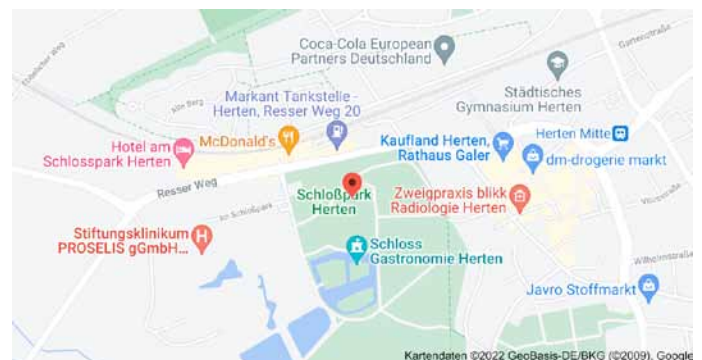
Coca-Cola European Partners Deutschland

Gartenstraße

Städtisches Gymnasium Herten

Markant Tankstelle - Herten, Resser Weg 20

Alte Berg

Hotel am Schlosspark Herten

McDonald's

Kaufland Herten, Rathaus Galer

Herten Mitte

dm-drogerie markt

Resser Weg

Schloßpark Herten

Zweigpraxis blikk Radiologie Herten

Am Schlosspark

Stiftungsklinikum PROSELIS gGmbH...

Schloss Gastronomie Herten

Wilhelmstraße

Javro Stoffmarkt

Kartendaten ©2022 GeoBasis-DE/BKG (©2009), Google